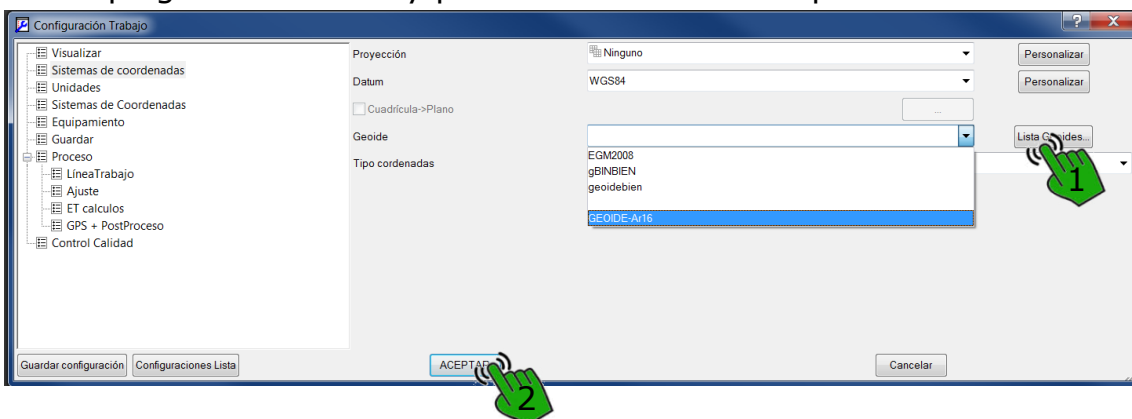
Configuración Trabajo

Visualizar
Sistemas de coordenadas
Unidades
Sistemas de Coordenadas
Equipamiento
Guardar
Proceso
LíneaTrabajo
Ajuste
ET calculos
GPS + PostProceso
Control Calidad

Proyección
Ninguno
Personalizar
Datum
WGS84
Personalizar
Cuadrícula->Plano
...
Geoide
Lista G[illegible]ides...
Tipo cordenadas
EGM2008
gBINBIEN
geoidebien
GEOIDE-Ar16

1

Guardar configuración
Configuraciones Lista
ACEPTA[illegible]
Cancelar

2